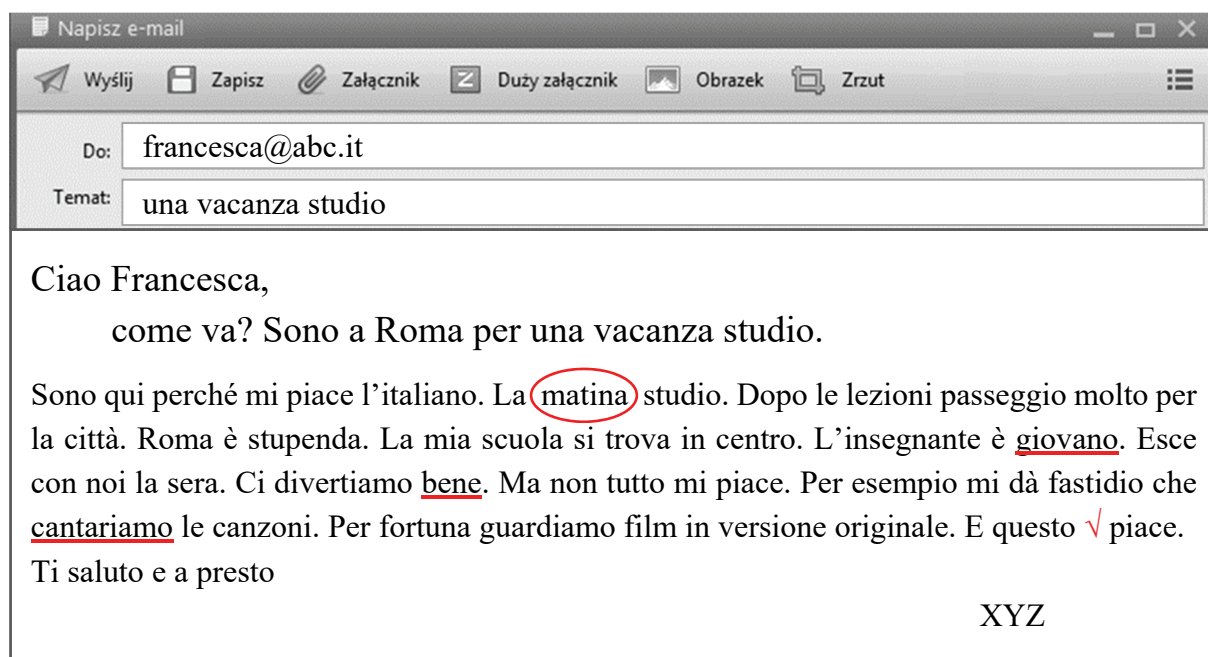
Napisz e-mail

Wyślij   Zapisz   Załącznik   Duży załącznik   Obrazek   Zrzut

Do: francesca@abc.it

Temat: una vacanza studio

Ciao Francesca,

come va? Sono a Roma per una vacanza studio.

Sono qui perché mi piace l'italiano. La matina studio. Dopo le lezioni passeggio molto per la città. Roma è stupenda. La mia scuola si trova in centro. L'insegnante è giovano. Esce con noi la sera. Ci divertiamo bene. Ma non tutto mi piace. Per esempio mi dà fastidio che cantariamo le canzoni. Per fortuna guardiamo film in versione originale. E questo $\surd$ piace.
Ti saluto e a presto

XYZ